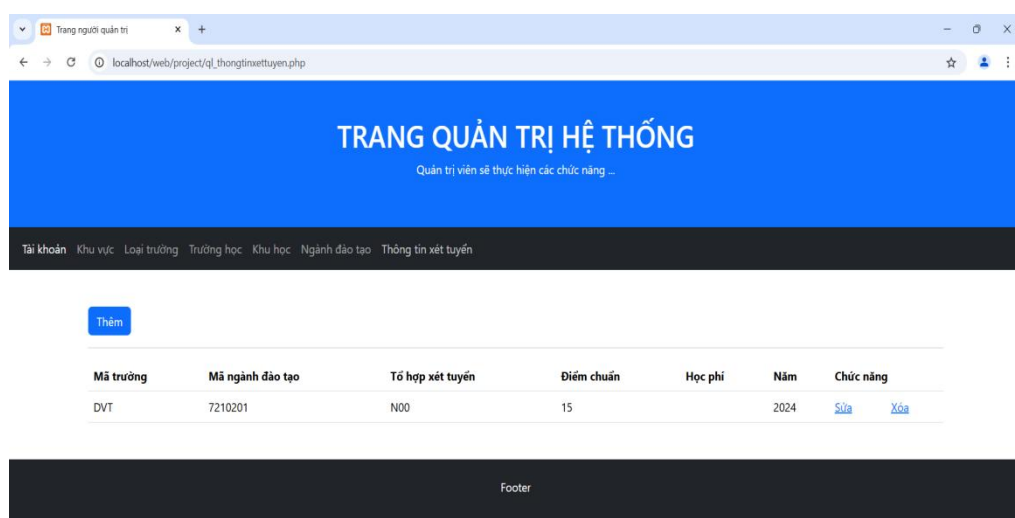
Trang người quản trị
localhost/web/project/ql_thongtinxettuyen.php

TRANG QUẢN TRỊ HỆ THỐNG
Quản trị viên sẽ thực hiện các chức năng ...

Tài khoản Khu vực Loại trường Trường học Khu học Ngành đào tạo Thông tin xét tuyển

Thêm

| Mã trường | Mã ngành đào tạo | Tổ hợp xét tuyển | Điểm chuẩn | Học phí | Năm | Chức năng | |
|---|---|---|---|---|---|---|---|
| DVT | 7210201 | N00 | 15 | | 2024 | Sửa | Xóa |

Footer